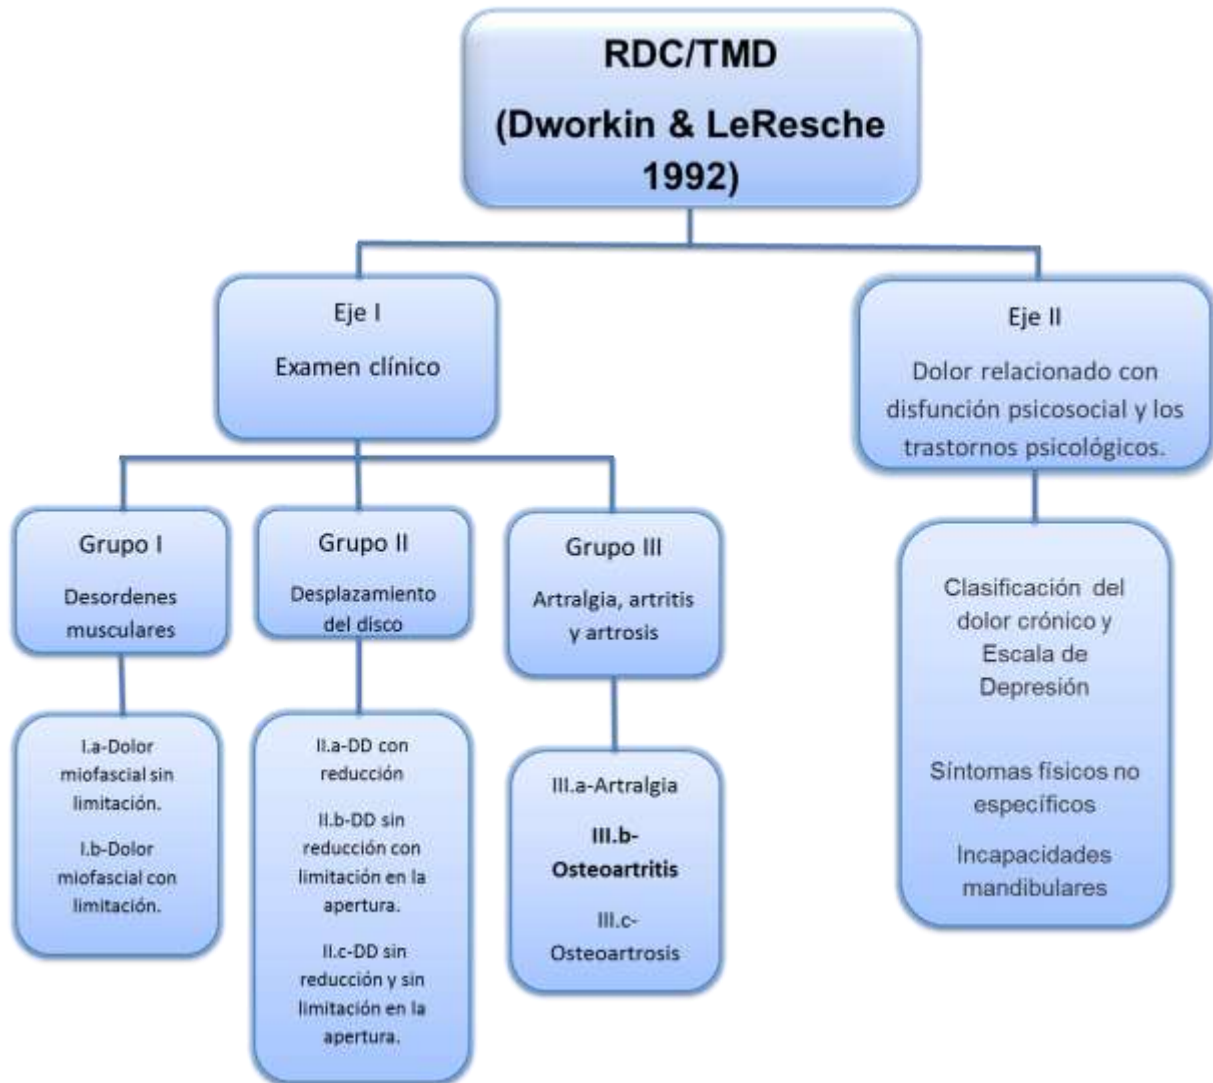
RDC/TMD
(Dworkin & LeResche 1992)

Eje I
Examen clínico

Eje II
Dolor relacionado con disfunción psicosocial y los trastornos psicológicos.

Grupo I
Desordenes musculares

Grupo II
Desplazamiento del disco

Grupo III
Artralgia, artritis y artrosis

I.a-Dolor miofascial sin limitación.
I.b-Dolor miofascial con limitación.

II.a-DD con reducción
II.b-DD sin reducción con limitación en la apertura.
II.c-DD sin reducción y sin limitación en la apertura.

III.a-Artralgia
III.b-Osteoartritis
III.c-Osteoartrosis

Clasificación del dolor crónico y Escala de Depresión
Síntomas físicos no específicos
Incapacidades mandibulares